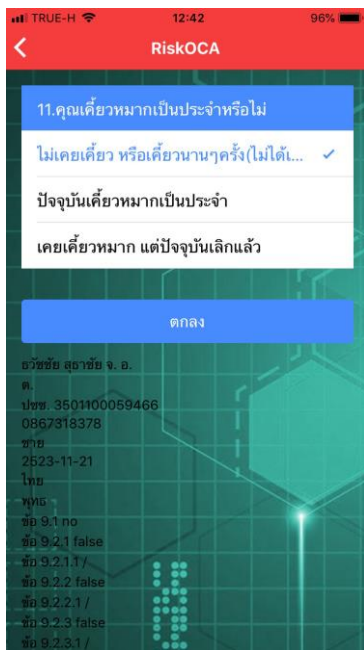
TRUE-H 12:42 96%

RiskOCA

11.คุณเคี้ยวหมากเป็นประจำหรือไม่

ไม่เคยเคี้ยว หรือเคี้ยวนานๆครั้ง(ไม่ได้... ✓

ปัจจุบันเคี้ยวหมากเป็นประจำ

เคยเคี้ยวหมาก แต่ปัจจุบันเลิกแล้ว

ตกลง

ธวัชชัย สุธาชัย จ. อ.
ต.
ปชช. 3501100059466
0867318378
ชาย
2523-11-21
ไทย
พุทธ
ข้อ 9.1 no
ข้อ 9.2.1 false
ข้อ 9.2.1.1 /
ข้อ 9.2.2 false
ข้อ 9.2.2.1 /
ข้อ 9.2.3 false
ข้อ 9.2.3.1 /